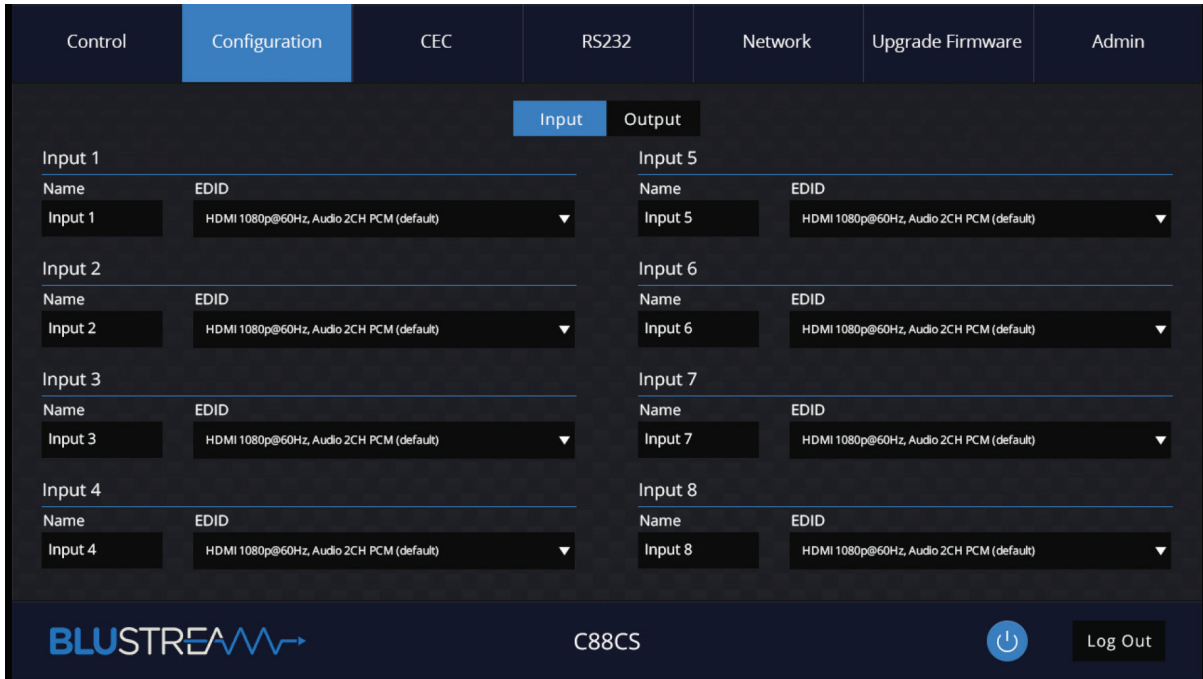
Control Configuration CEC RS232 Network Upgrade Firmware Admin

Input Output

Input 1
Name EDID
Input 1 HDMI 1080p@60Hz, Audio 2CH PCM (default)

Input 2
Name EDID
Input 2 HDMI 1080p@60Hz, Audio 2CH PCM (default)

Input 3
Name EDID
Input 3 HDMI 1080p@60Hz, Audio 2CH PCM (default)

Input 4
Name EDID
Input 4 HDMI 1080p@60Hz, Audio 2CH PCM (default)

Input 5
Name EDID
Input 5 HDMI 1080p@60Hz, Audio 2CH PCM (default)

Input 6
Name EDID
Input 6 HDMI 1080p@60Hz, Audio 2CH PCM (default)

Input 7
Name EDID
Input 7 HDMI 1080p@60Hz, Audio 2CH PCM (default)

Input 8
Name EDID
Input 8 HDMI 1080p@60Hz, Audio 2CH PCM (default)

BLUSTREAM

C88CS

Log Out